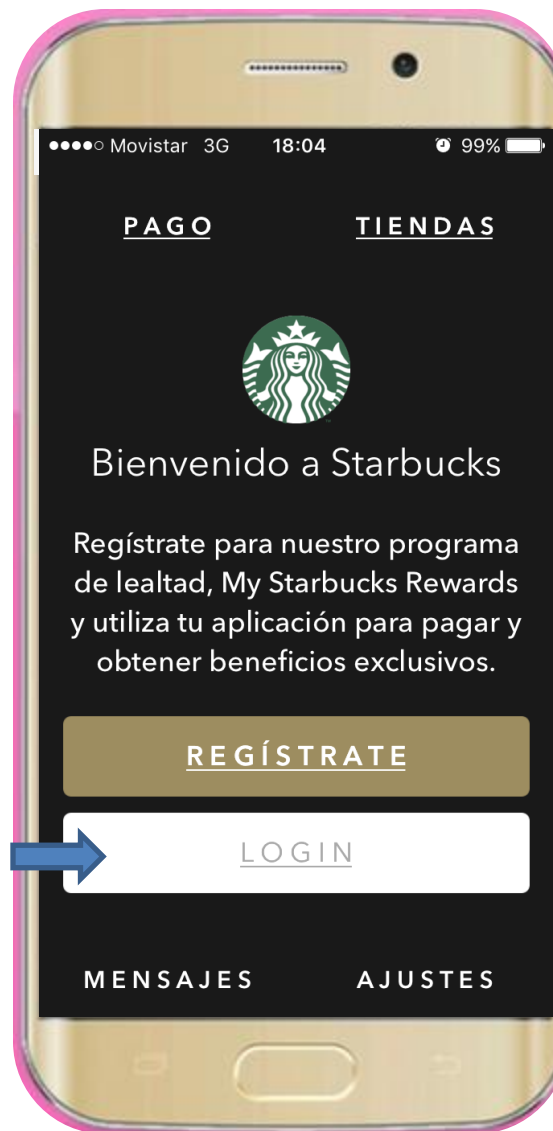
●●●●○ Movistar 3G 18:04 99%

PAGO TIENDAS

Bienvenido a Starbucks

Regístrate para nuestro programa de lealtad, My Starbucks Rewards y utiliza tu aplicación para pagar y obtener beneficios exclusivos.

REGÍSTRATE

LOGIN

MENSAJES AJUSTES